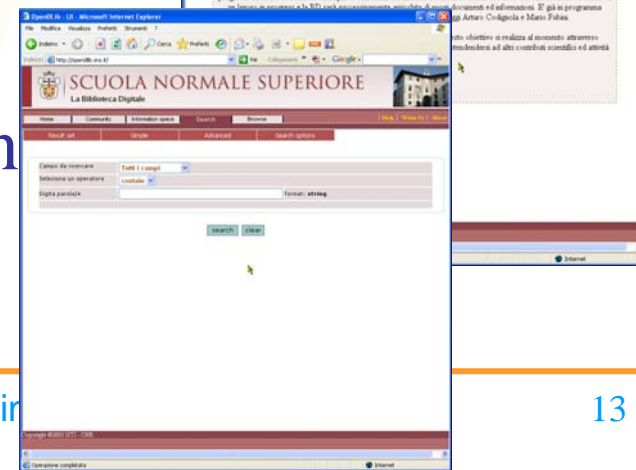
OpenDL-lib - LX - Microsoft Internet Explorer
File Modifica Visualizza Preferiti Strumenti ?
Indietro Cerca Preferiti
Indirizzo http://opendlib.sns.it/ Vai Collegamenti Google
SCUOLA NORMALE SUPERIORE
La Biblioteca Digitale
Home Community Information space Search Browse Help Write Us About
Result set Simple Advanced Search options
Campo da ricercare Tutti i campi
Seleziona un operatore contains
Digita parola/e format: string
search clear
Copyright ©2001-2003 - CNR
Operazione completata Internet

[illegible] in lavoro in progress e la BD sarà progressivamente arricchita di nuovi documenti ed informazioni. E' già in programma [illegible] gg. Arturo Codignola e Mario Fubini.
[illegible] to obiettivo si realizza al momento attraverso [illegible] estenderanno ad altri contributi scientifici ed attività
Internet

n
ir
13